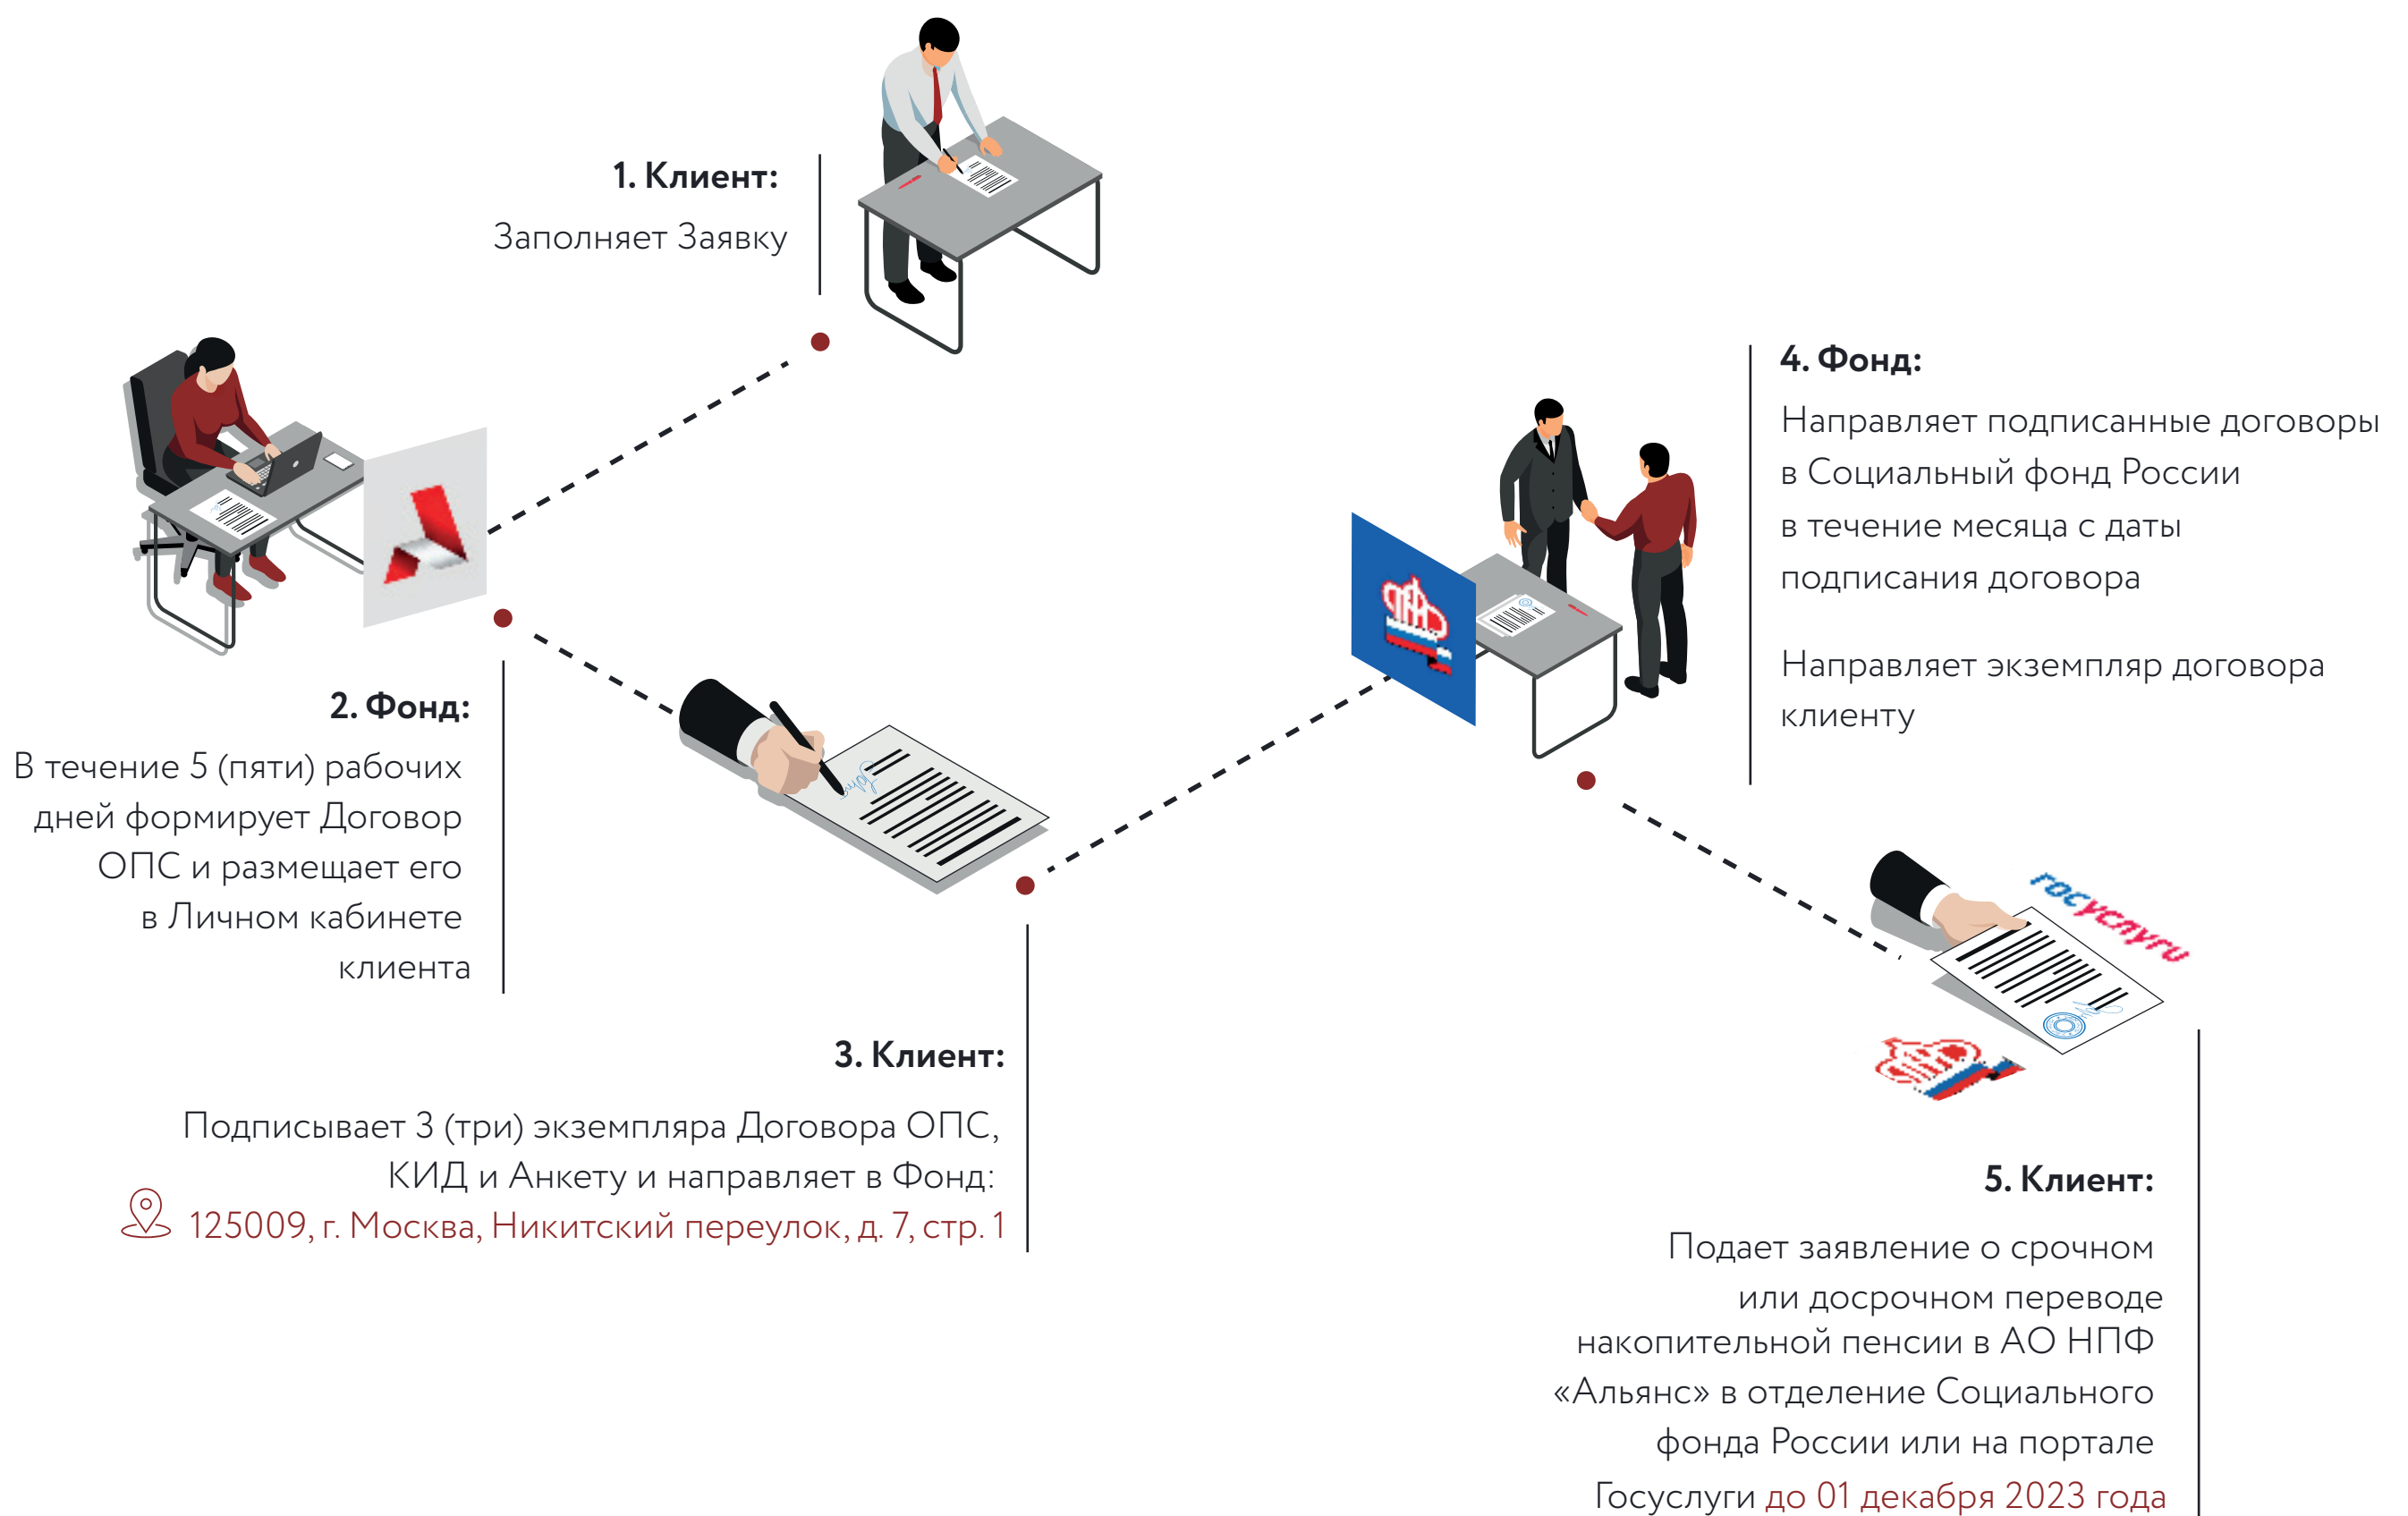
1. Клиент:
Заполняет Заявку

2. Фонд:
В течение 5 (пяти) рабочих дней формирует Договор ОПС и размещает его в Личном кабинете клиента

3. Клиент:
Подписывает 3 (три) экземпляра Договора ОПС, КИД и Анкету и направляет в Фонд:
125009, г. Москва, Никитский переулок, д. 7, стр. 1

4. Фонд:
Направляет подписанные договоры в Социальный фонд России в течение месяца с даты подписания договора

Направляет экземпляр договора клиенту

госуслуги

5. Клиент:
Подает заявление о срочном или досрочном переводе накопительной пенсии в АО НПФ «Альянс» в отделение Социального фонда России или на портале Госуслуги до 01 декабря 2023 года